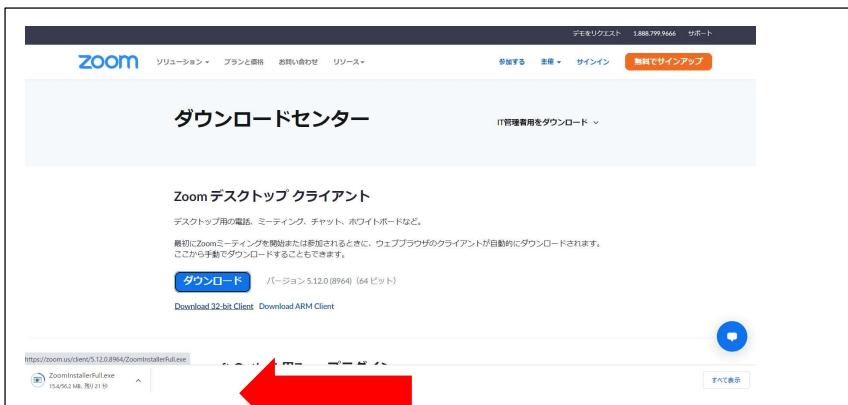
デモをリクエスト 1.888.799.9666 サポート

zoom ソリューション ▾ プランと価格 お問い合わせ リソース ▾ 参加する 主催 ▾ サインイン 無料でサインアップ

ダウンロードセンター

IT管理者用をダウンロード ⌄

Zoom デスクトップ クライアント

デスクトップ用の電話、ミーティング、チャット、ホワイトボードなど。

最初にZoomミーティングを開始または参加されるときに、ウェブブラウザのクライアントが自動的にダウンロードされます。ここから手動でダウンロードすることもできます。

ダウンロード バージョン 5.12.0 (8964) (64 ビット)

Download 32-bit Client Download ARM Client

https://zoom.us/client/5.12.0.8964/ZoomInstallerFull.exe

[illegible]

ZoomInstallerFull.exe
15.4/56.2 MB, 残り 21 秒

すべて表示